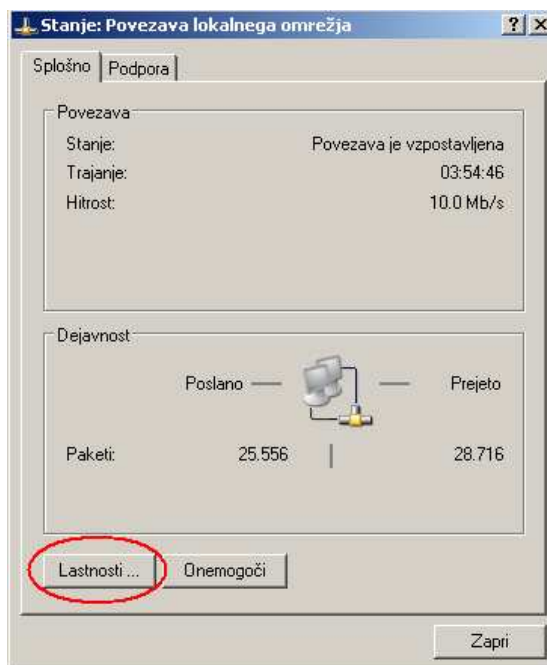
Stanje: Povezava lokalnega omrežja

?

X

Splošno

Podpora

Povezava

| | |
|---|---|
| Stanje: | Povezava je vzpostavljena |
| Trajanje: | 03:54:46 |
| Hitrost: | 10.0 Mb/s |

Dejavnost

Poslano — — Prejeto

| | | |
|---|---|---|
| Paketi: | 25.556 | 28.716 |

Lastnosti ...

Onemogoči

Zapri